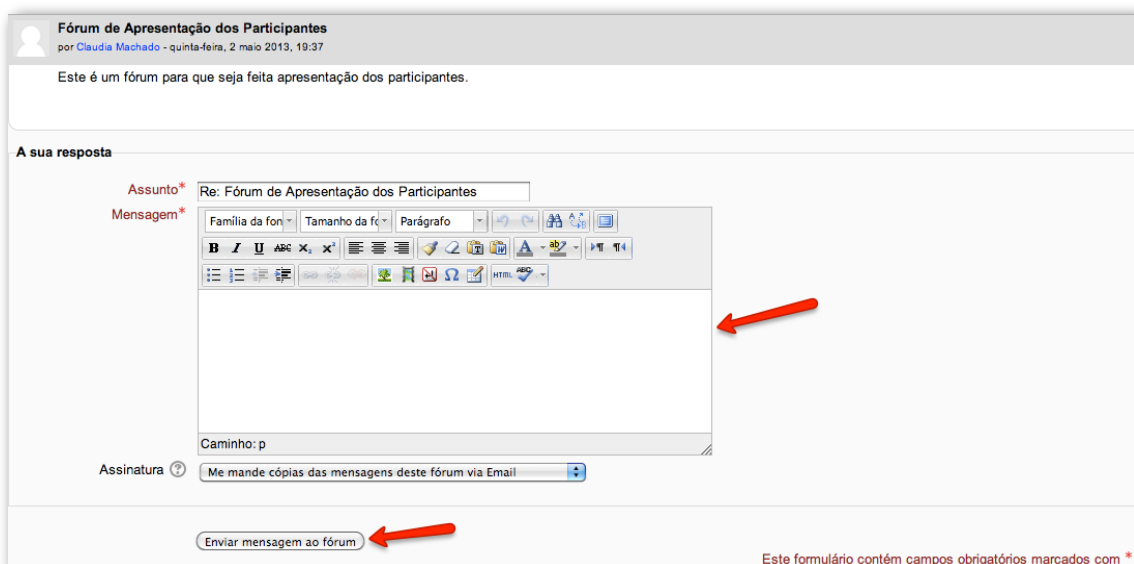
Fórum de Apresentação dos Participantes
por Claudia Machado - quinta-feira, 2 maio 2013, 19:37

Este é um fórum para que seja feita apresentação dos participantes.

A sua resposta

Assunto* Re: Fórum de Apresentação dos Participantes

Mensagem* Família da fon | Tamanho da fo | Parágrafo

B I U ABC $x_2$ $x^2$

Caminho: p

Assinatura Me mande cópias das mensagens deste fórum via Email

Enviar mensagem ao fórum

Este formulário contém campos obrigatórios marcados com *